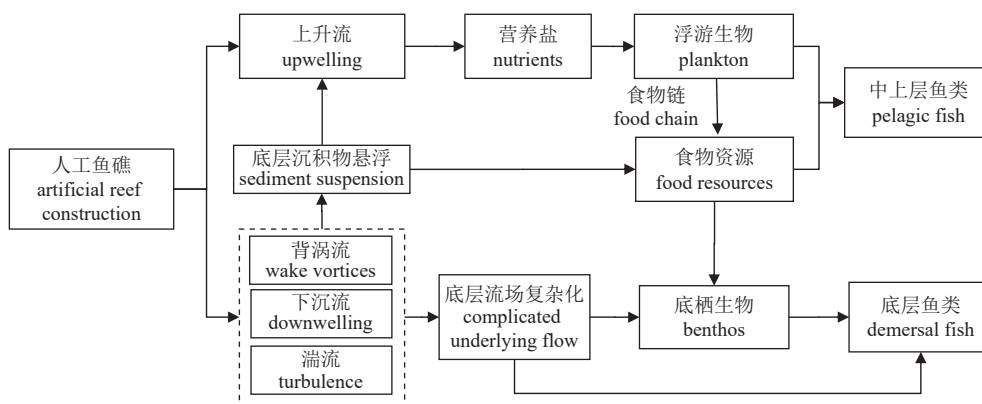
人工鱼礁
artificial reef construction

上升流
upwelling

营养盐
nutrients

浮游生物
plankton

食物链
food chain

中上层鱼类
pelagic fish

底层沉积物悬浮
sediment suspension

食物资源
food resources

背涡流
wake vortices

下沉流
downwelling

湍流
turbulence

底层流场复杂化
complicated underlying flow

底栖生物
benthos

底层鱼类
demersal fish